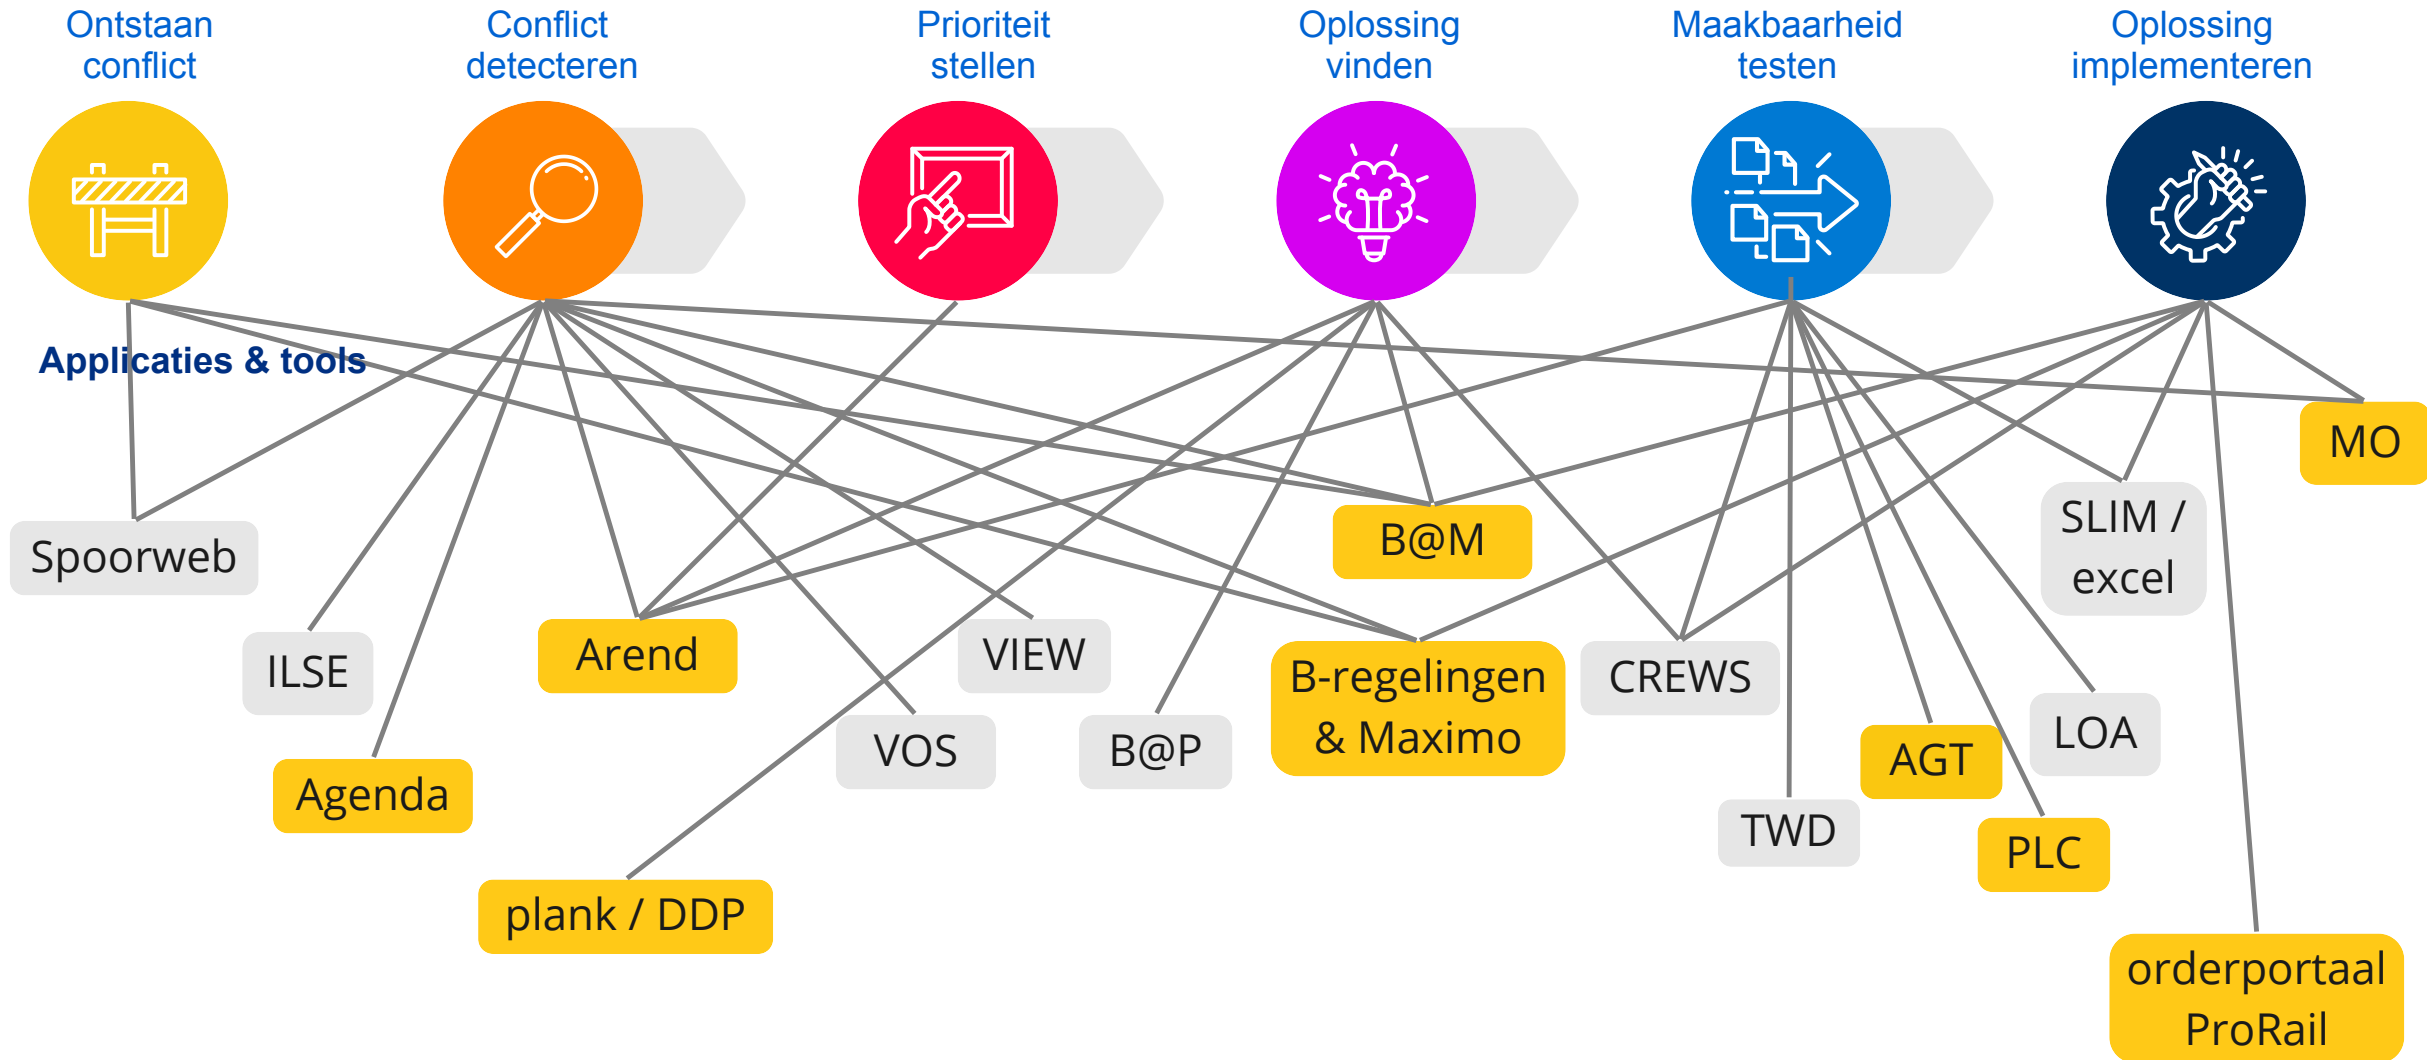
Ontstaan conflict

Conflict detecteren

Prioriteit stellen

Oplossing vinden

Maakbaarheid testen

Oplossing implementeren

Applicaties & tools

MO

SLIM / excel

B@M

Spoorweb

Arend

VIEW

B-regelingen & Maximo

CREWS

ILSE

LOA

VOS

B@P

AGT

Agenda

TWD

PLC

plank / DDP

orderportaal ProRail